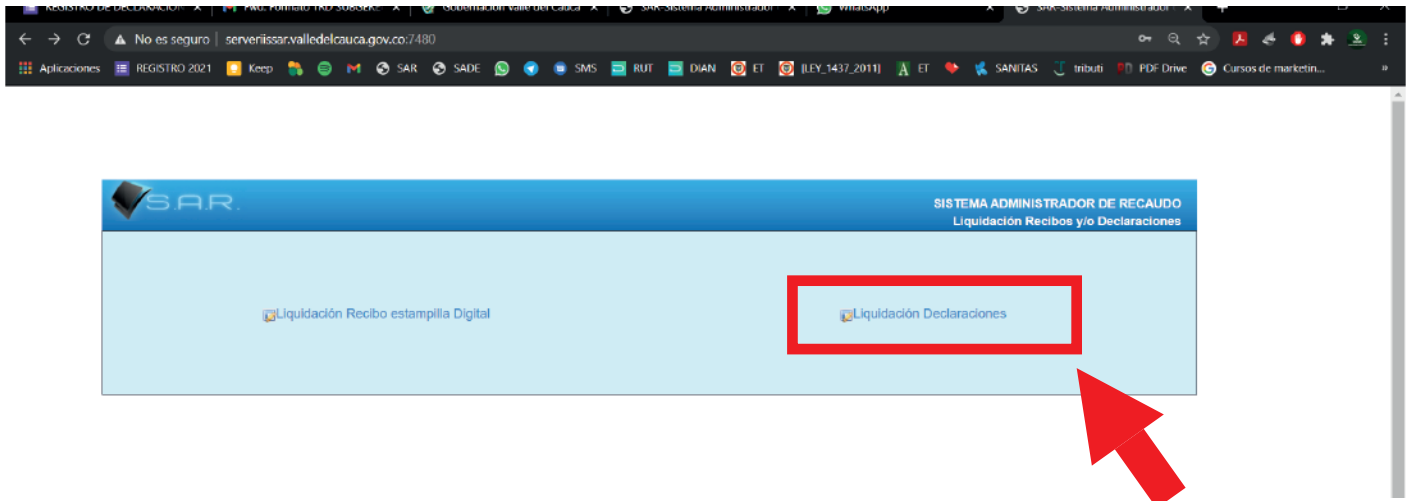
REGISTRO DE DECLARACIÓN × | Fwd: Formato TRD SUBSEC × | Gobernación Valle del Cauca × | SAR-Sistema Administrador × | WhatsApp × | SAR-Sistema Administrador ×

No es seguro | serverissar.valledelcauca.gov.co:7480

Aplicaciones REGISTRO 2021 Keep SAR SADE SMS RUT DIAN ET [LEY_1437_2011] ET SANITAS tributi PDF Drive Cursos de marketin...

S.A.R.

SISTEMA ADMINISTRADOR DE RECAUDO
Liquidación Recibos y/o Declaraciones

Liquidación Recibo estampilla Digital

Liquidación Declaraciones